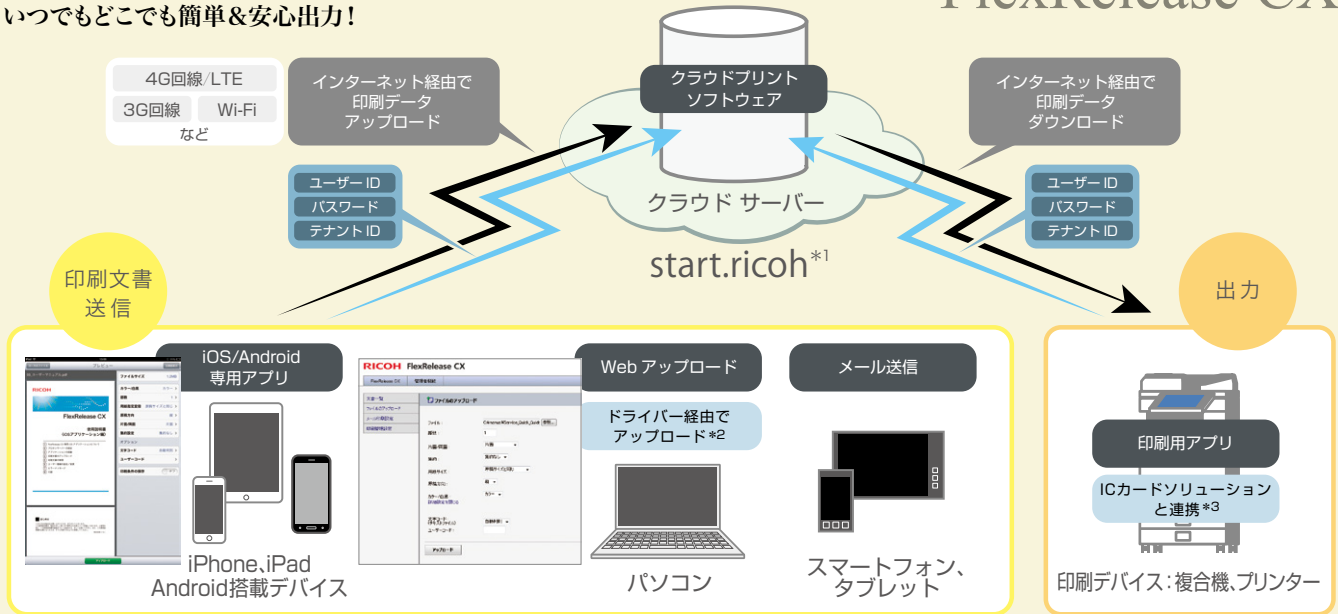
いつでもどこでも簡単&安心出力!

FlexRelease CX

4G回線/LTE
3G回線 Wi-Fi
など

インターネット経由で
印刷データ
アップロード

クラウドプリント
ソフトウェア

インターネット経由で
印刷データ
ダウンロード

ユーザー ID
パスワード
テナント ID

クラウド サーバー

ユーザー ID
パスワード
テナント ID

start.ricoh$^{*1}$

印刷文書
送信

出力

iOS/Android
専用アプリ

RICOH FlexRelease CX

Web アップロード

ドライバー経由で
アップロード *2

メール送信

印刷用アプリ

ICカードソリューション
と連携 *3

iPhone、iPad
Android搭載デバイス

パソコン

スマートフォン、
タブレット

印刷デバイス:複合機、プリンター